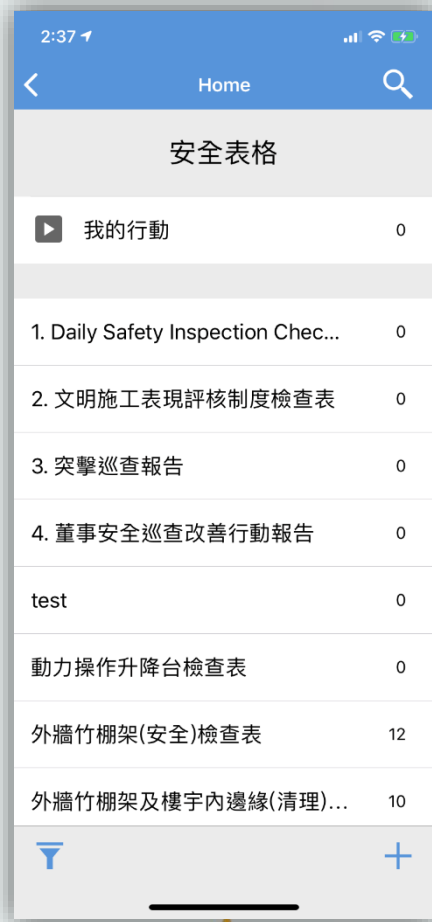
2:37

Home

安全表格

我的行動 0

1. Daily Safety Inspection Chec... 0

2. 文明施工表現評核制度檢查表 0

3. 突擊巡查報告 0

4. 董事安全巡查改善行動報告 0

test 0

動力操作升降台檢查表 0

外牆竹棚架(安全)檢查表 12

外牆竹棚架及樓宇內邊緣(清理)... 10